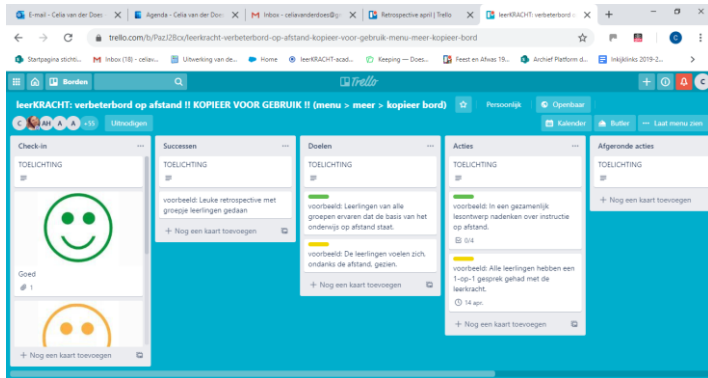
E-mail - Celia van der Does | Agenda - Celia van der Does | Inbox - celiavanderdoes@g | Retrospective april | Trello | leerKRACHT: verbeterbord o | +

trello.com/b/PazJ28cx/leerkracht-verbeterbord-op-afstand-kopieer-voor-gebruik-menu-meer-kopieer-bord

Startpagina stichti... | Inbox (18) - celiav... | Uitwerking van de... | Home | leerKRACHT-acad... | Keeping — Does... | Feest en Afwas 19... | Archief Platform d... | Inkijklinks 2019-2...

Borden

Trello

leerKRACHT: verbeterbord op afstand !! KOPIEER VOOR GEBRUIK !! (menu > meer > kopieer bord)

Persoonlijk | Openbaar

C AH A A +55 Uitnodigen

Kalender | Butler | Laat menu zien

Check-in
TOELICHTING
Goed
1
+ Nog een kaart toevoegen

Successen
TOELICHTING
voorbeeld: Leuke retrospective met groepje leerlingen gedaan
+ Nog een kaart toevoegen

Doelen
TOELICHTING
voorbeeld: Leerlingen van alle groepen ervaren dat de basis van het onderwijs op afstand staat.
voorbeeld: De leerlingen voelen zich, ondanks de afstand, gezien.
+ Nog een kaart toevoegen

Acties
TOELICHTING
voorbeeld: In een gezamenlijk lesontwerp nadenken over instructie op afstand.
0/4
voorbeeld: Alle leerlingen hebben een 1-op-1 gesprek gehad met de leerkracht.
14 apr.
+ Nog een kaart toevoegen

Afgeronde acties
TOELICHTING
+ Nog een kaart toevoegen